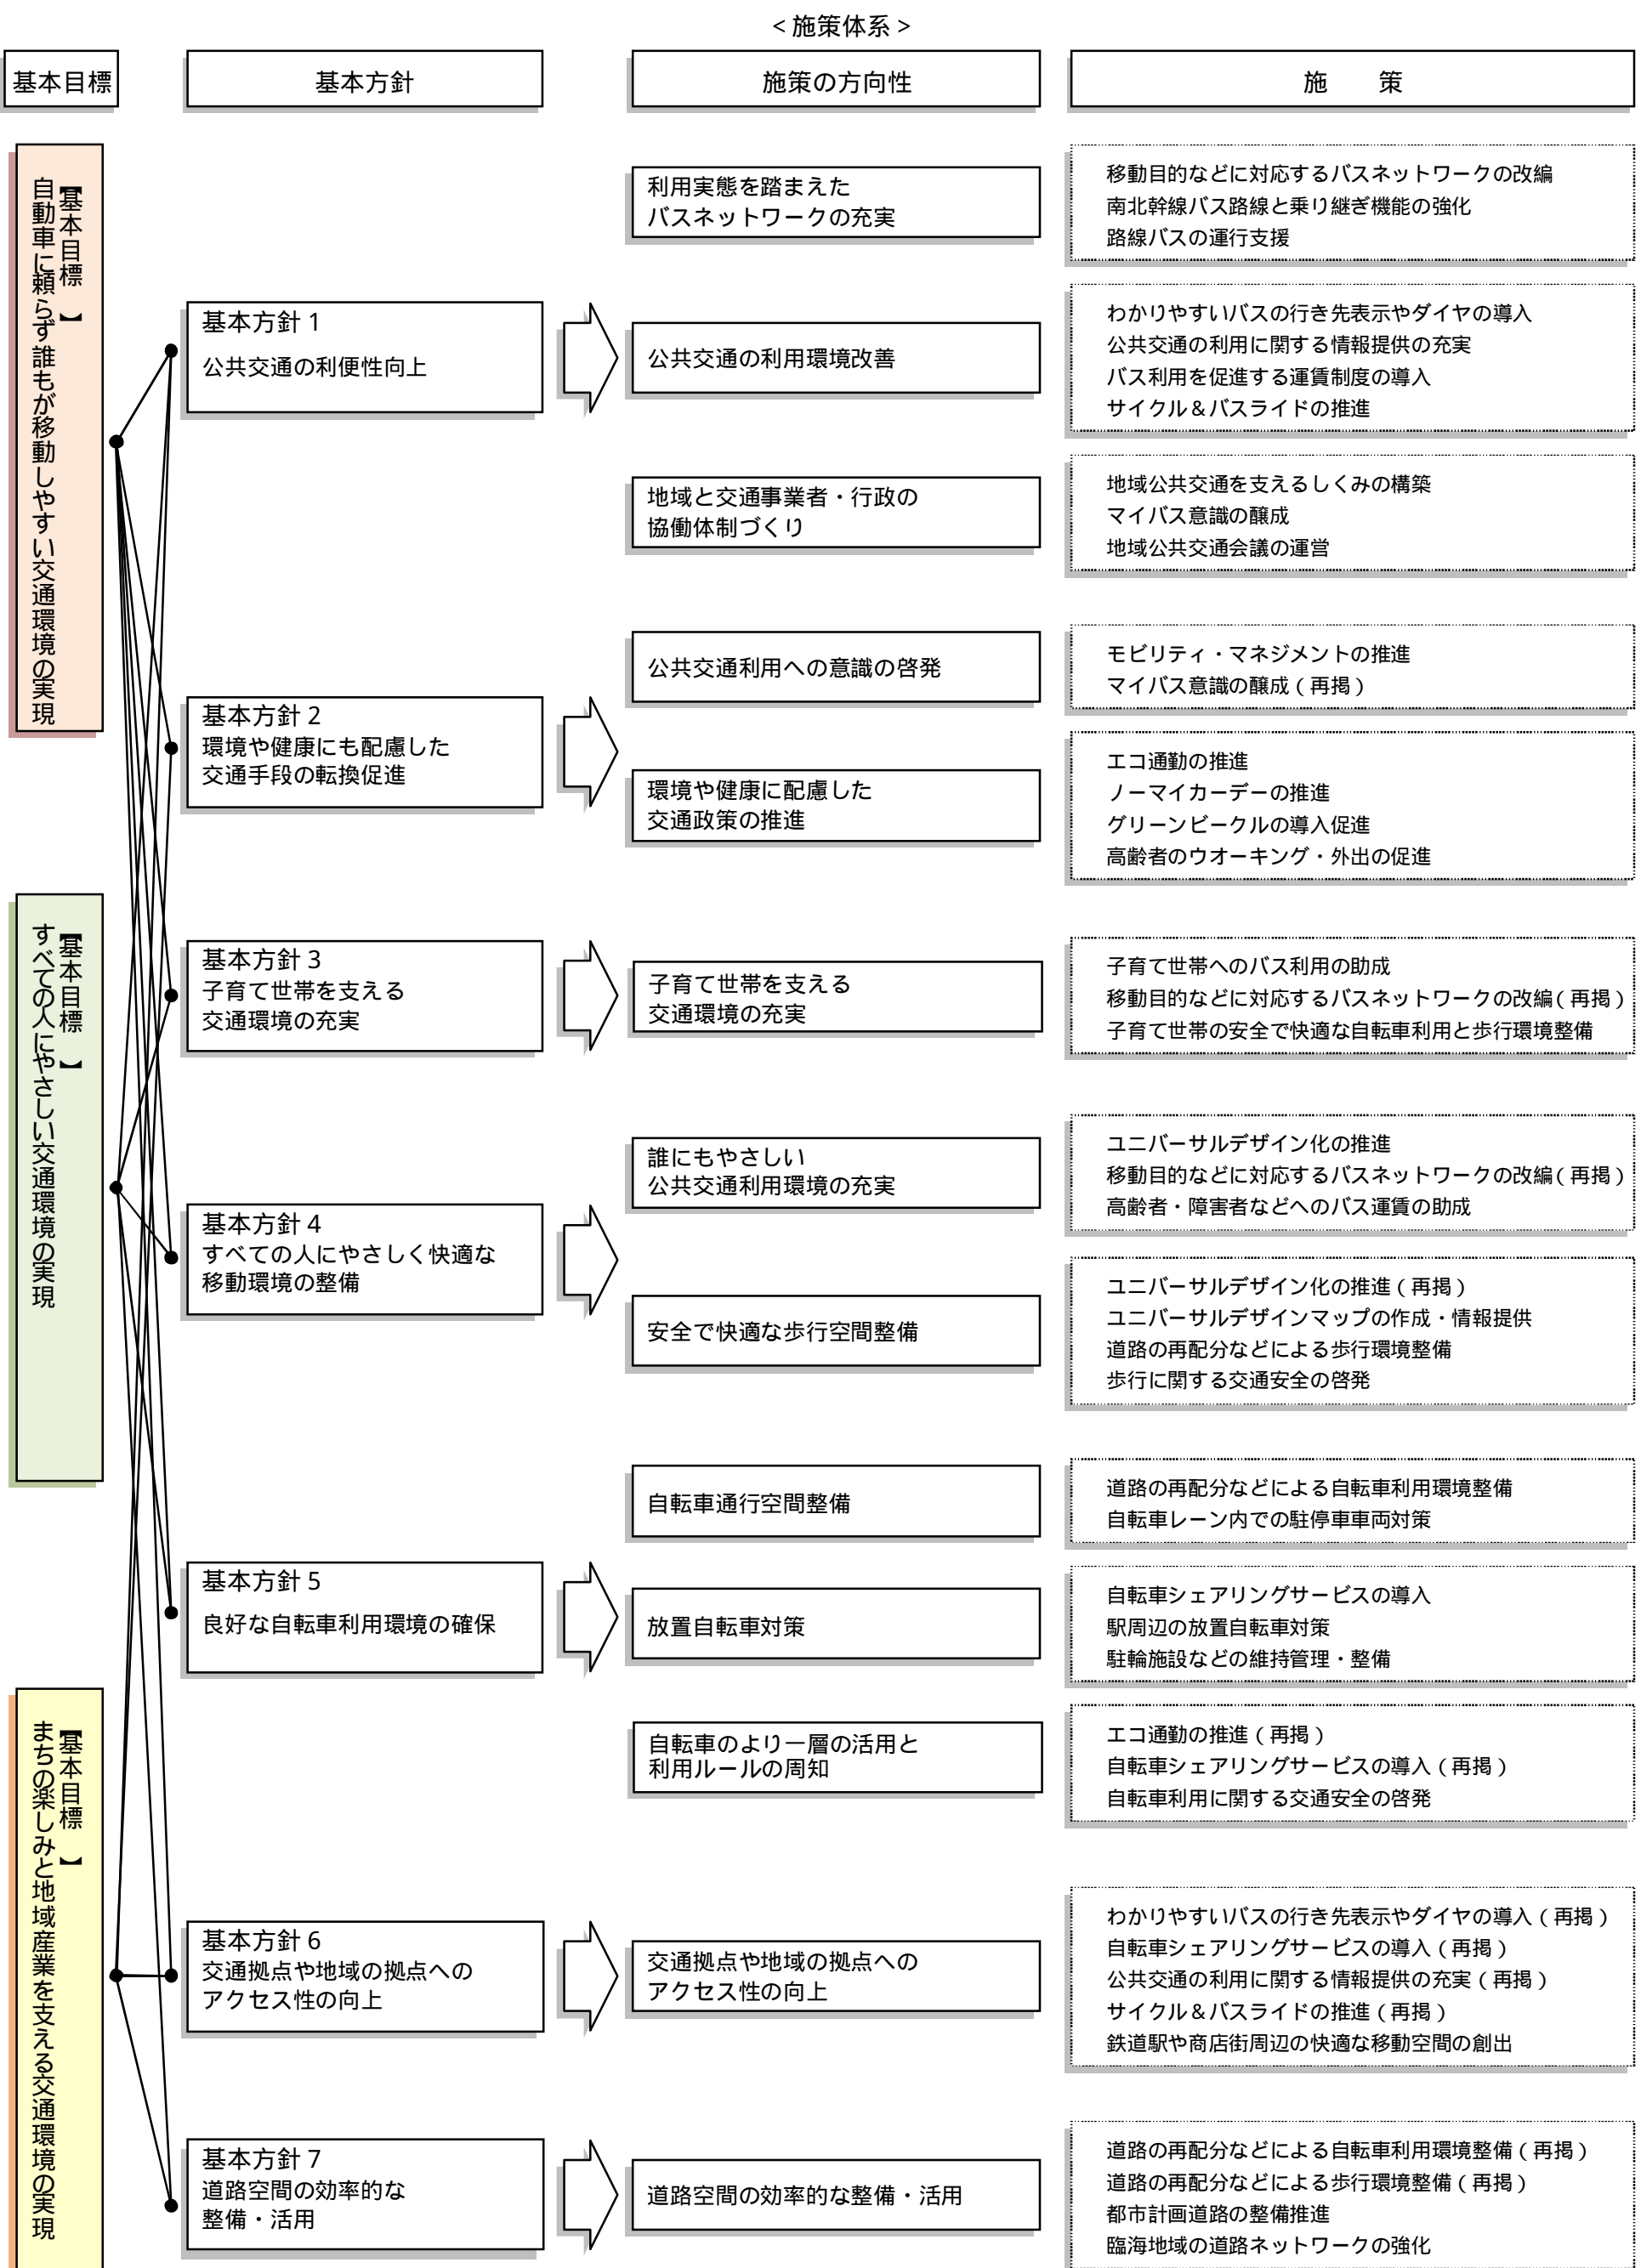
< 施策体系 >

基本目標

基本方針

施策の方向性

施　　策

【基本目標1】
自動車に頼らず誰もが移動しやすい交通環境の実現

【基本目標2】
すべての人にやさしい交通環境の実現

【基本目標3】
まちの楽しみと地域産業を支える交通環境の実現

基本方針 1
公共交通の利便性向上

利用実態を踏まえた
バスネットワークの充実

移動目的などに対応するバスネットワークの改編
南北幹線バス路線と乗り継ぎ機能の強化
路線バスの運行支援

公共交通の利用環境改善

わかりやすいバスの行き先表示やダイヤの導入
公共交通の利用に関する情報提供の充実
バス利用を促進する運賃制度の導入
サイクル＆バスライドの推進

地域と交通事業者・行政の
協働体制づくり

地域公共交通を支えるしくみの構築
マイバス意識の醸成
地域公共交通会議の運営

基本方針 2
環境や健康にも配慮した
交通手段の転換促進

公共交通利用への意識の啓発

モビリティ・マネジメントの推進
マイバス意識の醸成 ( 再掲 )

環境や健康に配慮した
交通政策の推進

エコ通勤の推進
ノーマイカーデーの推進
グリーンビークルの導入促進
高齢者のウオーキング・外出の促進

基本方針 3
子育て世帯を支える
交通環境の充実

子育て世帯を支える
交通環境の充実

子育て世帯へのバス利用の助成
移動目的などに対応するバスネットワークの改編 ( 再掲 )
子育て世帯の安全で快適な自転車利用と歩行環境整備

基本方針 4
すべての人にやさしく快適な
移動環境の整備

誰にもやさしい
公共交通利用環境の充実

ユニバーサルデザイン化の推進
移動目的などに対応するバスネットワークの改編 ( 再掲 )
高齢者・障害者などへのバス運賃の助成

安全で快適な歩行空間整備

ユニバーサルデザイン化の推進 ( 再掲 )
ユニバーサルデザインマップの作成・情報提供
道路の再配分などによる歩行環境整備
歩行に関する交通安全の啓発

基本方針 5
良好な自転車利用環境の確保

自転車通行空間整備

道路の再配分などによる自転車利用環境整備
自転車レーン内での駐停車車両対策

放置自転車対策

自転車シェアリングサービスの導入
駅周辺の放置自転車対策
駐輪施設などの維持管理・整備

自転車のより一層の活用と
利用ルールの周知

エコ通勤の推進 ( 再掲 )
自転車シェアリングサービスの導入 ( 再掲 )
自転車利用に関する交通安全の啓発

基本方針 6
交通拠点や地域の拠点への
アクセス性の向上

交通拠点や地域の拠点への
アクセス性の向上

わかりやすいバスの行き先表示やダイヤの導入 ( 再掲 )
自転車シェアリングサービスの導入 ( 再掲 )
公共交通の利用に関する情報提供の充実 ( 再掲 )
サイクル＆バスライドの推進 ( 再掲 )
鉄道駅や商店街周辺の快適な移動空間の創出

基本方針 7
道路空間の効率的な
整備・活用

道路空間の効率的な整備・活用

道路の再配分などによる自転車利用環境整備 ( 再掲 )
道路の再配分などによる歩行環境整備 ( 再掲 )
都市計画道路の整備推進
臨海地域の道路ネットワークの強化